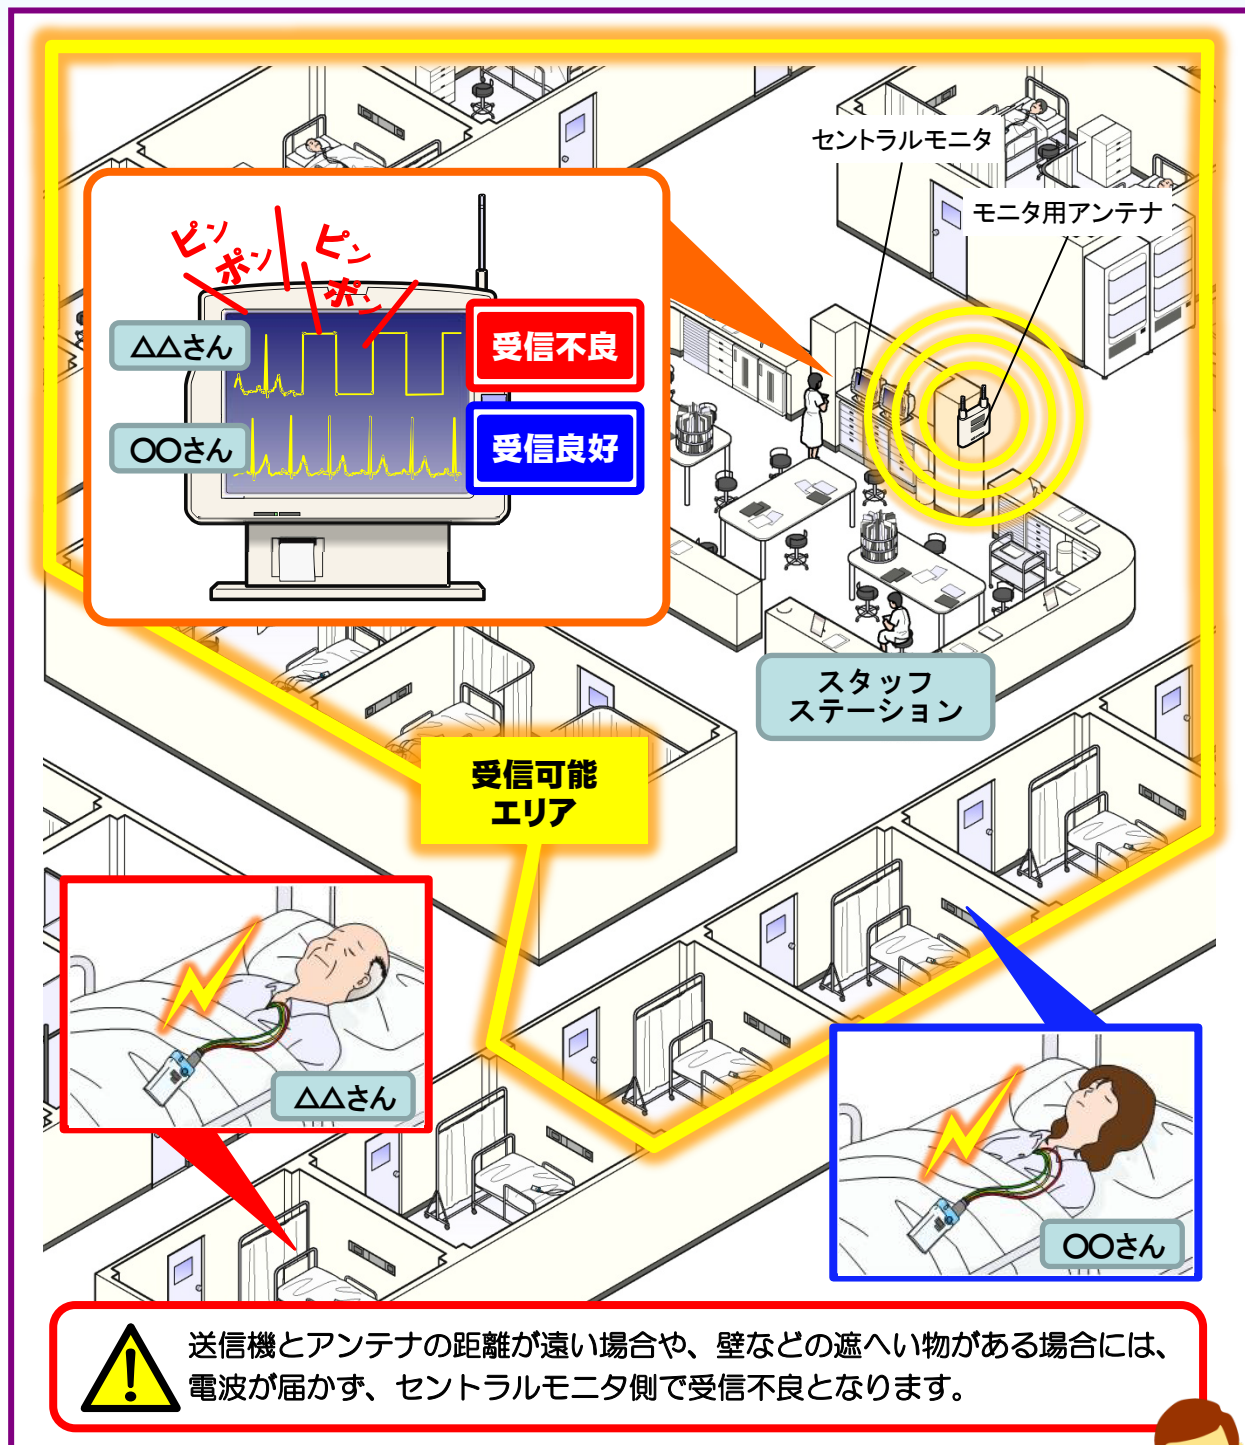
セントラルモニタ

モニタ用アンテナ

ピン ポン ピン ポン

△△さん

〇〇さん

受信不良

受信良好

スタッフ ステーション

受信可能 エリア

△△さん

〇〇さん

送信機とアンテナの距離が遠い場合や、壁などの遮へい物がある場合には、電波が届かず、セントラルモニタ側で受信不良となります。